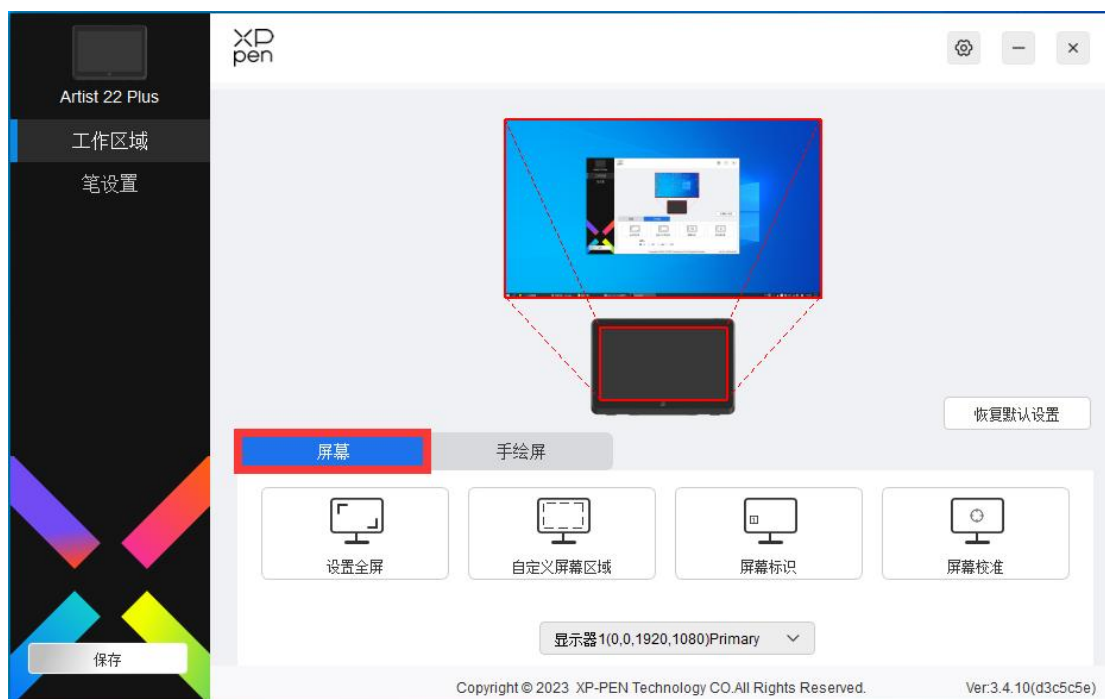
Artist 22 Plus

工作区域

笔设置

XP pen

恢复默认设置

屏幕

手绘屏

设置全屏

自定义屏幕区域

屏幕标识

屏幕校准

显示器1(0,0,1920,1080)Primary

保存

Copyright © 2023 XP-PEN Technology CO.All Rights Reserved.

Ver:3.4.10(d3c5c5e)